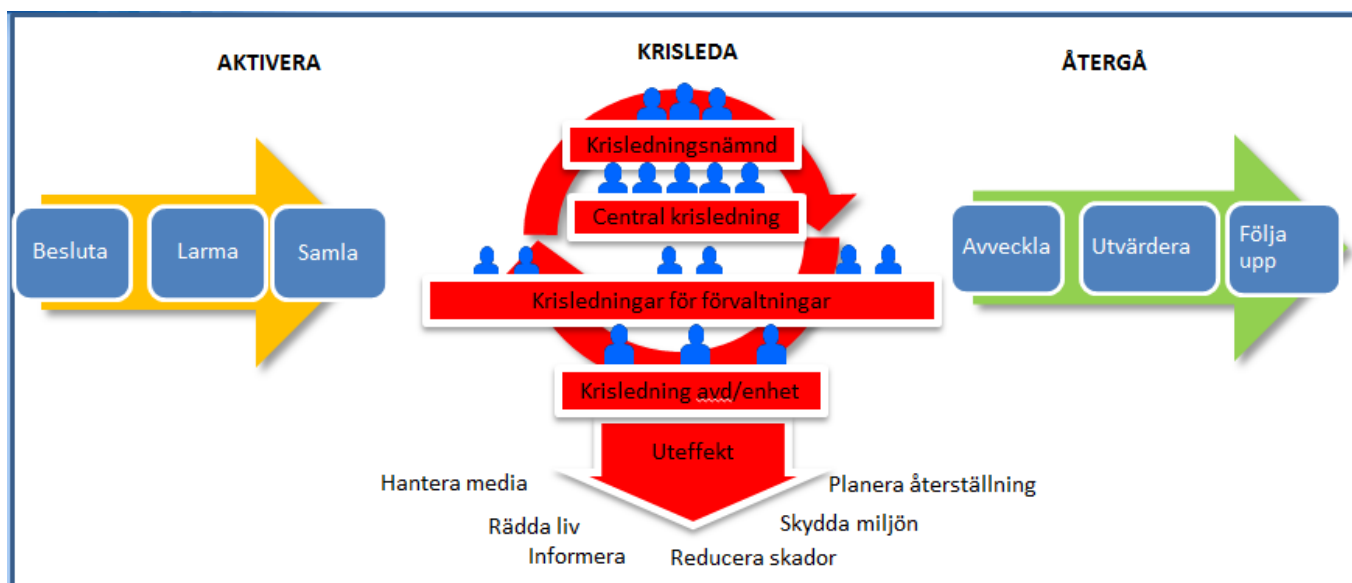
AKTIVERA

Besluta

Larma

Samla

KRISLEDA

Krisledningsnämnd

Central krisledning

Krisledningar för förvaltningar

Krisledning avd/enhet

Uteffekt

Hantera media

Rädda liv

Informera

Reducera skador

Skydda miljön

Planera återställning

ÅTERGÅ

Avveckla

Utvärdera

Följa upp